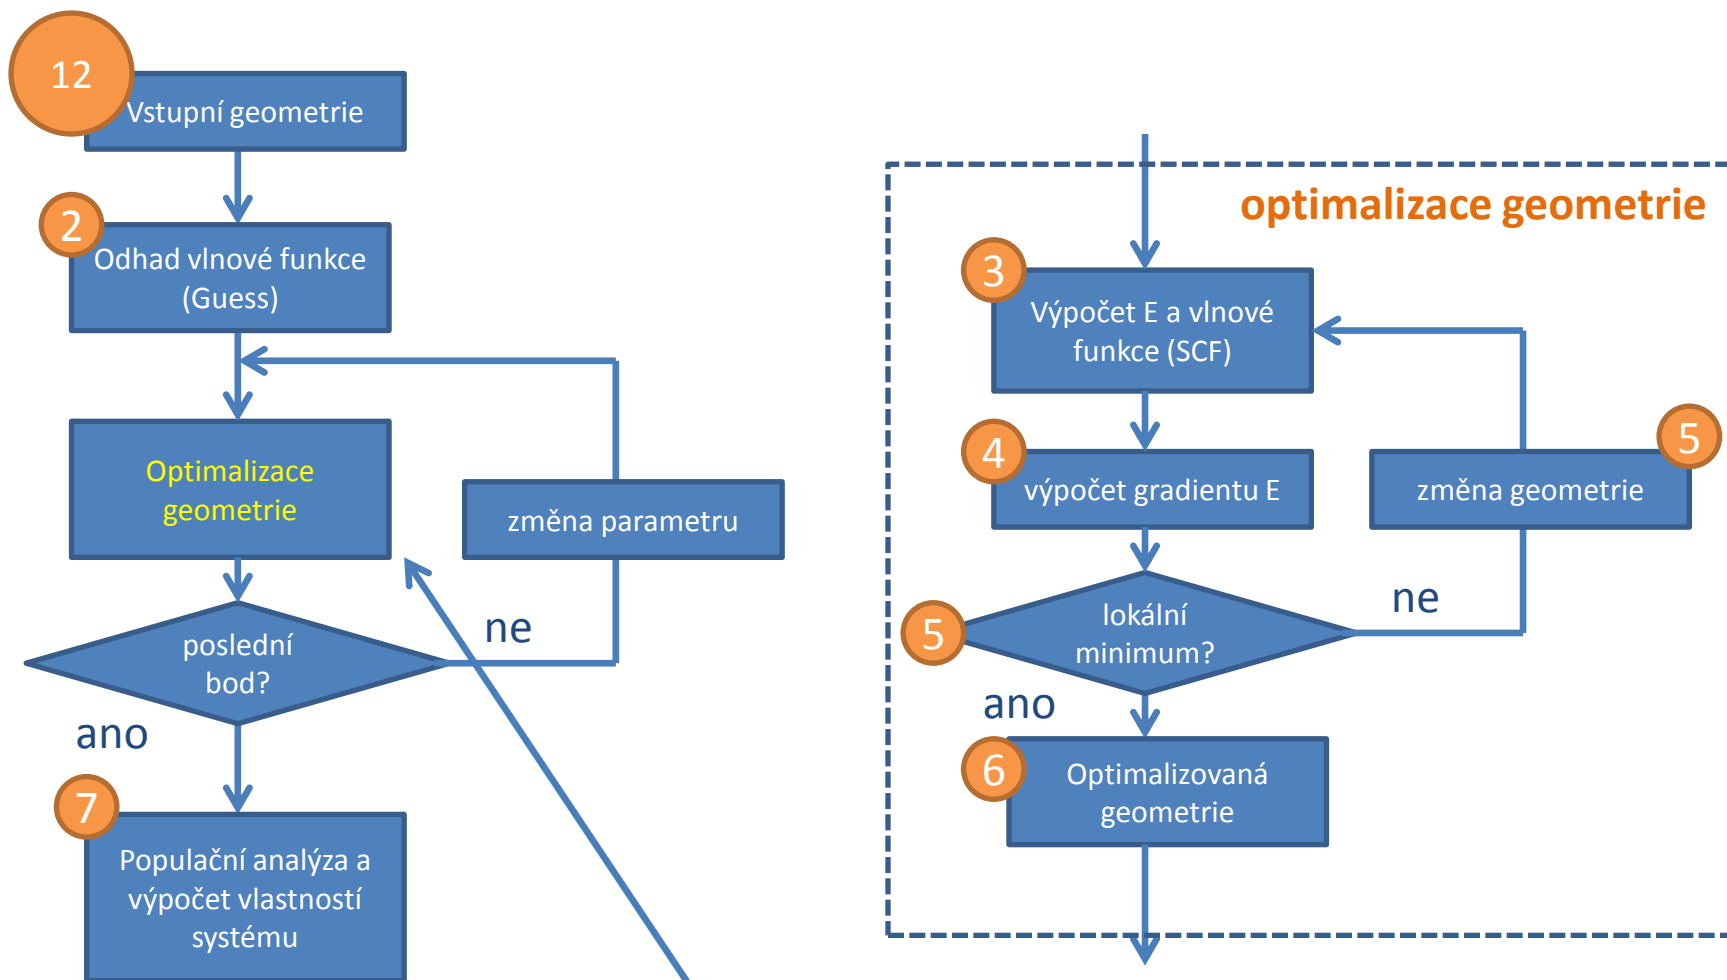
12
Vstupní geometrie

2
Odhad vlnové funkce (Guess)

Optimalizace geometrie

změna parametru

poslední bod?

ne

ano

7
Populační analýza a výpočet vlastností systému

optimalizace geometrie

3
Výpočet E a vlnové funkce (SCF)

4
výpočet gradientu E

5
změna geometrie

5
lokální minimum?

ne

ano

6
Optimalizovaná geometrie